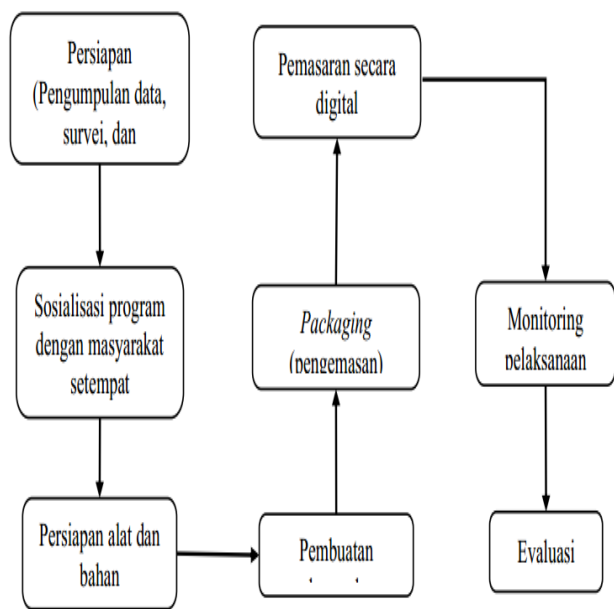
Persiapan (Pengumpulan data, survei, dan

Sosialisasi program dengan masyarakat setempat

Persiapan alat dan bahan

Pembuatan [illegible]

Packaging (pengemasan)

Pemasaran secara digital

Monitoring pelaksanaan

Evaluasi